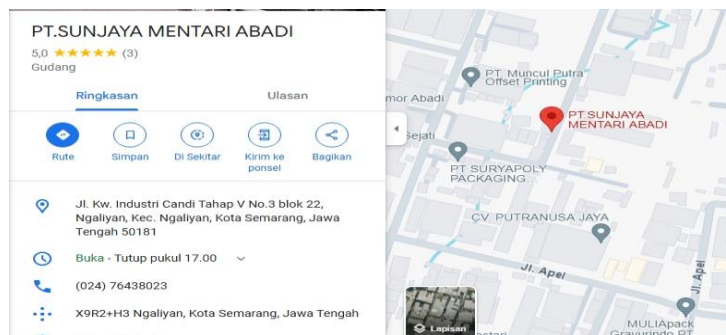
PT.SUNJAYA MENTARI ABADI
5,0 ★★★★★ (3)
Gudang

Ringkasan
Ulasan

Rute
Simpan
Di Sekitar
Kirim ke ponsel
Bagikan

Jl. Kw. Industri Candi Tahap V No.3 blok 22, Ngaliyan, Kec. Ngaliyan, Kota Semarang, Jawa Tengah 50181

Buka · Tutup pukul 17.00

(024) 76438023

X9R2+H3 Ngaliyan, Kota Semarang, Jawa Tengah

mor Abadi
PT. Muncul Putra Offset Printing
PT.SUNJAYA MENTARI ABADI
Sejati
PT SURYAPOLY PACKAGING
CV. PUTRANUSA JAYA
Jl. Apel
Jl. Apel
Lapisan
MULIApack Gravurindo PT